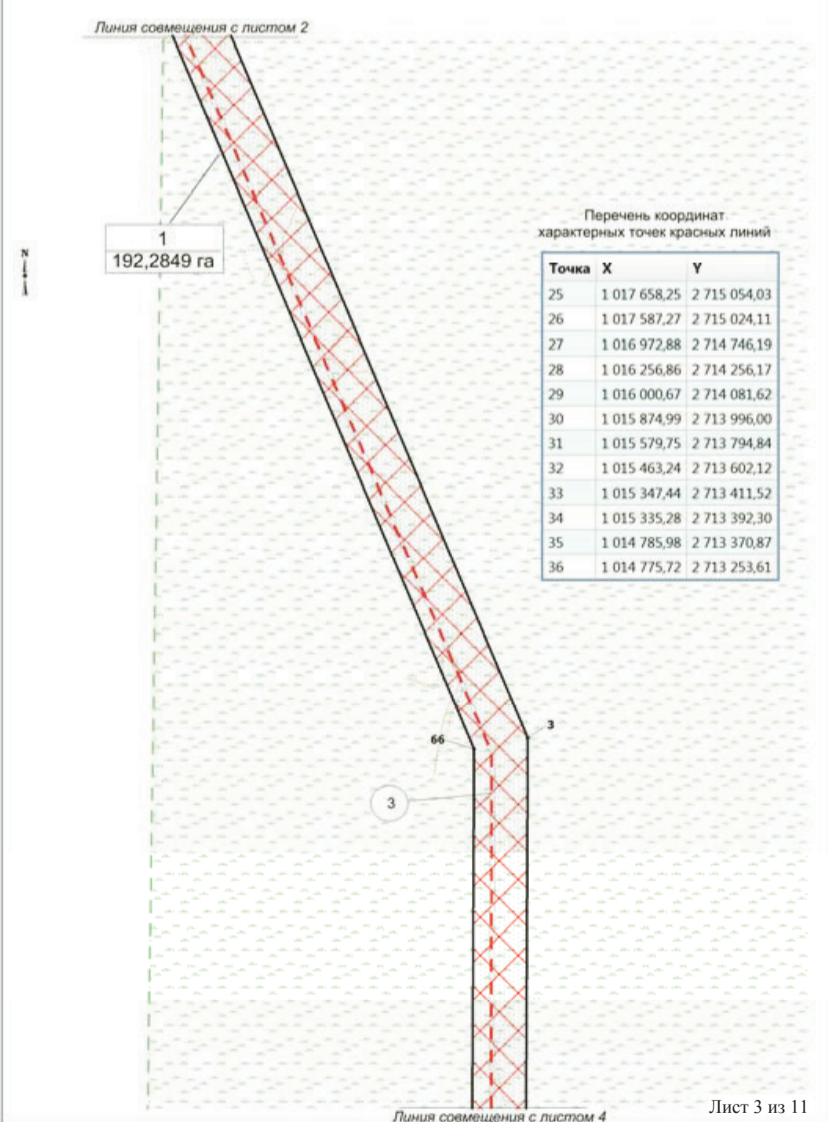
Линия совмещения с листом 2

1
192,2849 га

N

Перечень координат характерных точек красных линий

| Точка | X | Y |
|---|---|---|
| 25 | 1 017 658,25 | 2 715 054,03 |
| 26 | 1 017 587,27 | 2 715 024,11 |
| 27 | 1 016 972,88 | 2 714 746,19 |
| 28 | 1 016 256,86 | 2 714 256,17 |
| 29 | 1 016 000,67 | 2 714 081,62 |
| 30 | 1 015 874,99 | 2 713 996,00 |
| 31 | 1 015 579,75 | 2 713 794,84 |
| 32 | 1 015 463,24 | 2 713 602,12 |
| 33 | 1 015 347,44 | 2 713 411,52 |
| 34 | 1 015 335,28 | 2 713 392,30 |
| 35 | 1 014 785,98 | 2 713 370,87 |
| 36 | 1 014 775,72 | 2 713 253,61 |

66

3

3

Линия совмещения с листом 4

Лист 3 из 11